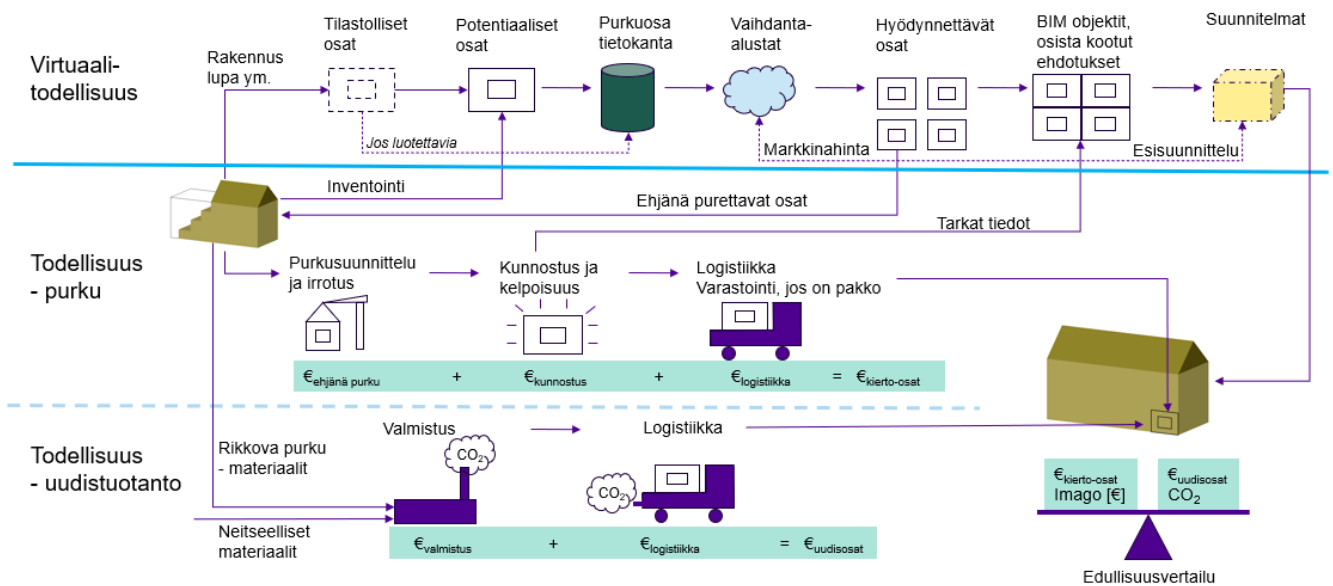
Virtuaalitodellisuus

Rakennus lupa ym.

Tilastolliset osat

Potentiaaliset osat

Purkuosa tietokanta

Vaihdanta-alustat

Hyödynnettävät osat

BIM objektit, osista kootut ehdotukset

Suunnitelmat

Jos luotettavia

Markkinahinta

Esisuunnittelu

Inventointi

Ehjänä purettavat osat

Tarkat tiedot

Todellisuus - purku

Purkusuunnittelu ja irrotus

Kunnostus ja kelpoisuus

Logistiikka Varastointi, jos on pakko

$€_{ehjänä\ purku}$ + $€_{kunnostus}$ + $€_{logistiikka}$ = $€_{kierto\text{-}osat}$

Todellisuus - uudistuotanto

Rikkova purku - materiaalit

Valmistus

Logistiikka

$CO_2$

$CO_2$

Neitseelliset materiaalit

$€_{valmistus}$ + $€_{logistiikka}$ = $€_{uudisosat}$

$€_{kierto\text{-}osat}$ Imago [€]

$€_{uudisosat}$ $CO_2$

Edullisuusvertailu